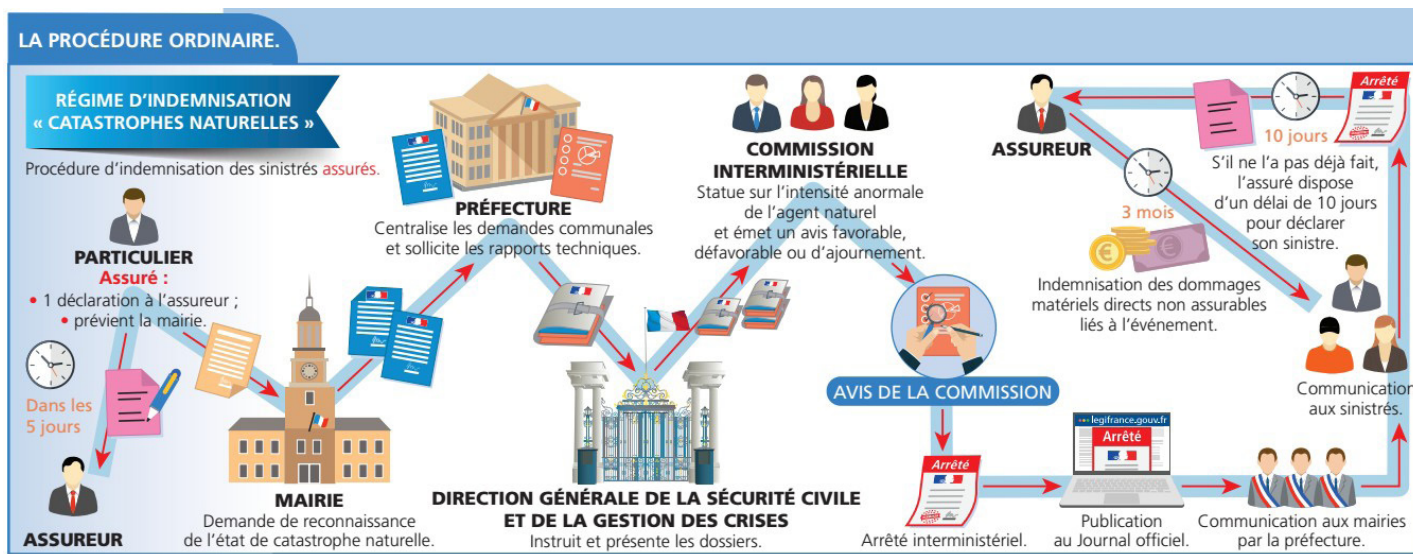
LA PROCÉDURE ORDINAIRE.

RÉGIME D'INDEMNISATION « CATASTROPHES NATURELLES »

Procédure d'indemnisation des sinistrés assurés.

PARTICULIER
Assuré :
• 1 déclaration à l'assureur ;
• prévient la mairie.

Dans les 5 jours

ASSUREUR

MAIRIE
Demande de reconnaissance de l'état de catastrophe naturelle.

PRÉFECTURE
Centralise les demandes communales et sollicite les rapports techniques.

DIRECTION GÉNÉRALE DE LA SÉCURITÉ CIVILE ET DE LA GESTION DES CRISES
Instruit et présente les dossiers.

COMMISSION INTERMINISTÉRIELLE
Statue sur l'intensité anormale de l'agent naturel et émet un avis favorable, défavorable ou d'ajournement.

AVIS DE LA COMMISSION

Arrêté

Arrêté interministériel.

legifrance.gouv.fr
Arrêté

Publication au Journal officiel.

Communication aux mairies par la préfecture.

Communication aux sinistrés.

ASSUREUR

3 mois

Indemnisation des dommages matériels directs non assurables liés à l'événement.

Arrêté

10 jours

S'il ne l'a pas déjà fait, l'assuré dispose d'un délai de 10 jours pour déclarer son sinistre.